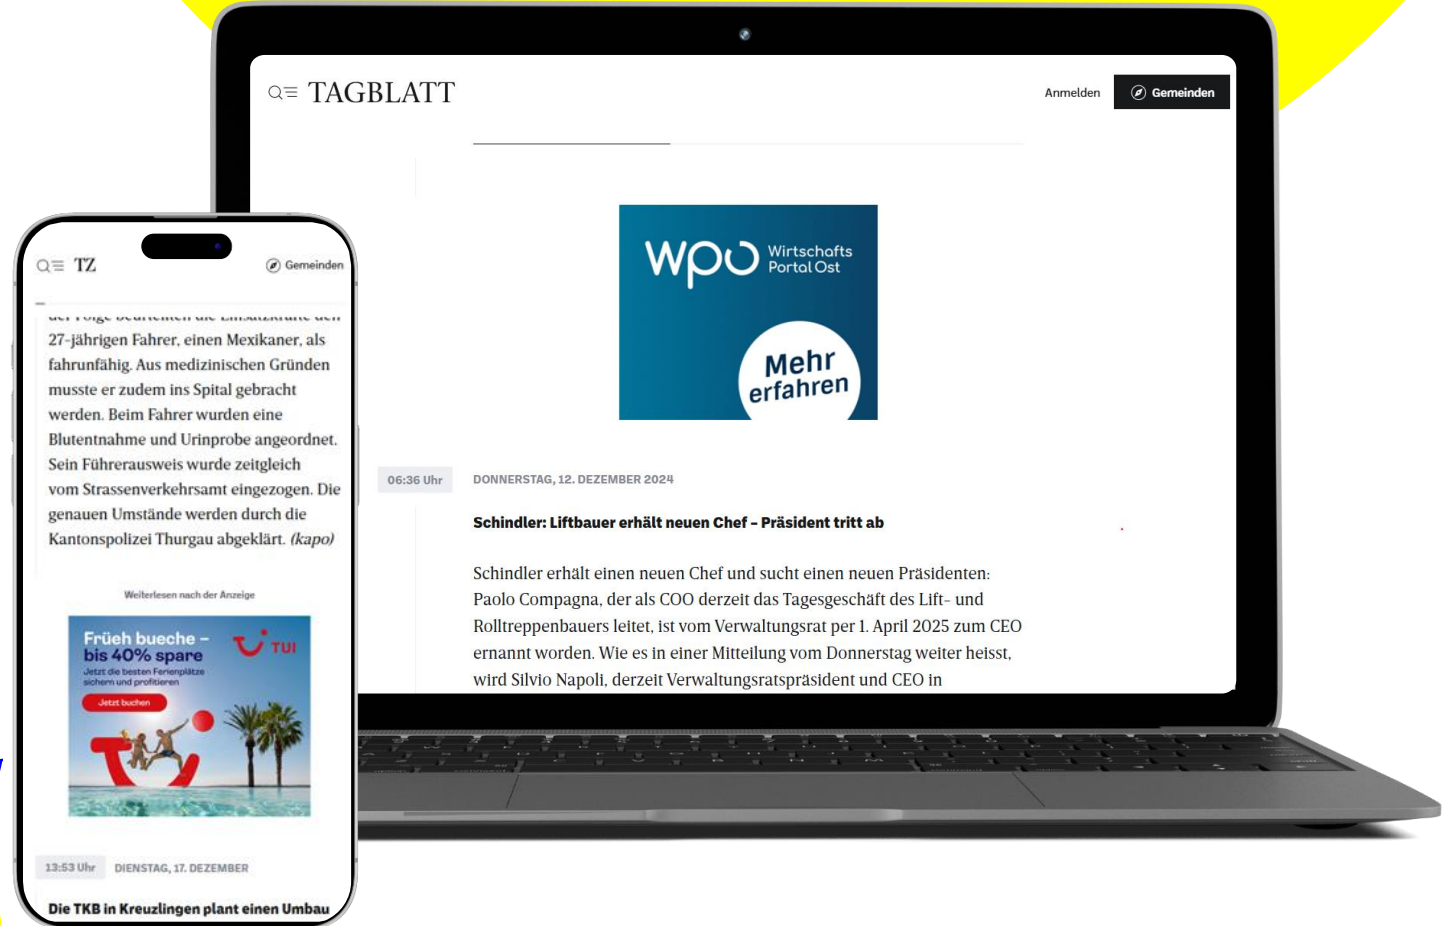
TAGBLATT

Anmelden

Gemeinden

wpo Wirtschafts Portal Ost

Mehr erfahren

06:36 Uhr

DONNERSTAG, 12. DEZEMBER 2024

Schindler: Liftbauer erhält neuen Chef – Präsident tritt ab

Schindler erhält einen neuen Chef und sucht einen neuen Präsidenten: Paolo Compagna, der als COO derzeit das Tagesgeschäft des Lift- und Rolltreppenbauers leitet, ist vom Verwaltungsrat per 1. April 2025 zum CEO ernannt worden. Wie es in einer Mitteilung vom Donnerstag weiter heisst, wird Silvio Napoli, derzeit Verwaltungsratspräsident und CEO in

TZ

Gemeinden

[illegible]
27-jährigen Fahrer, einen Mexikaner, als fahrunfähig. Aus medizinischen Gründen musste er zudem ins Spital gebracht werden. Beim Fahrer wurden eine Blutentnahme und Urinprobe angeordnet. Sein Führerausweis wurde zeitgleich vom Strassenverkehrsamt eingezogen. Die genauen Umstände werden durch die Kantonspolizei Thurgau abgeklärt. (kapo)

Weiterlesen nach der Anzeige

Früeh bueche – bis 40% spare

TUI

Jetzt die besten Ferienplätze sichern und profitieren

Jetzt buchen

13:53 Uhr

DIENSTAG, 17. DEZEMBER

Die TKB in Kreuzlingen plant einen Umbau